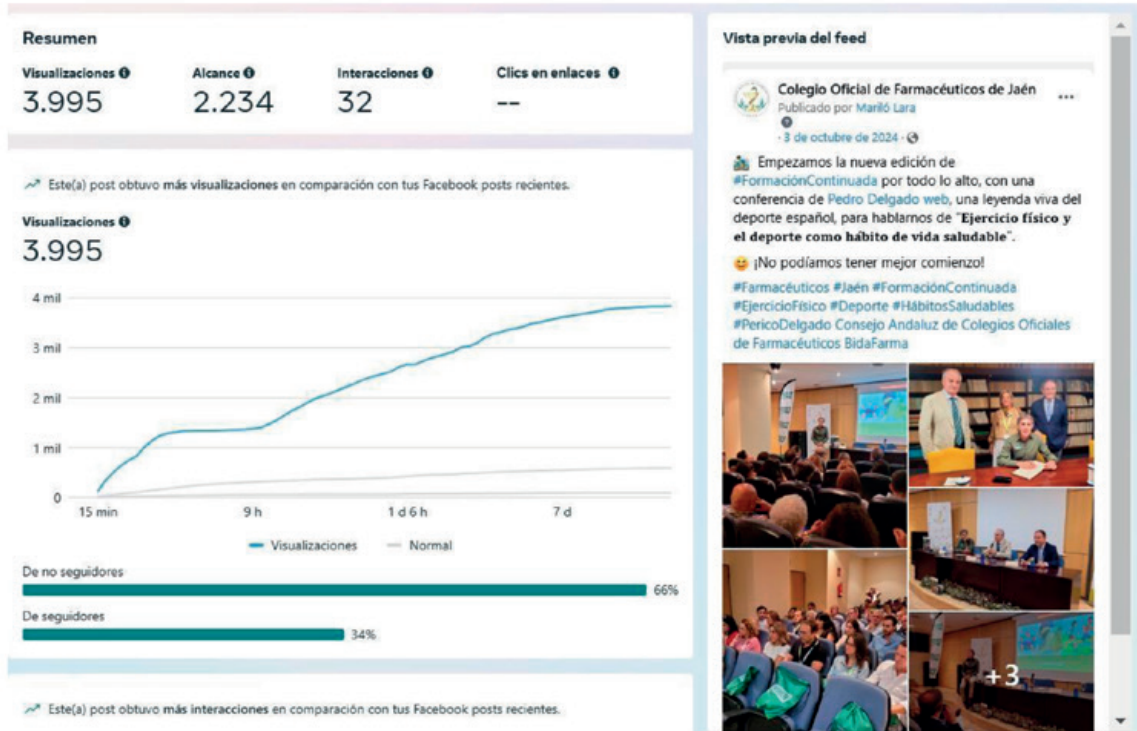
Resumen

Visualizaciones
3.995

Alcance
2.234

Interacciones
32

Clics en enlaces
--

Este(a) post obtuvo más visualizaciones en comparación con tus Facebook posts recientes.

Visualizaciones
3.995

4 mil
3 mil
2 mil
1 mil
0
15 min
9 h
1 d 6 h
7 d

Visualizaciones
Normal

De no seguidores
66%

De seguidores
34%

Este(a) post obtuvo más interacciones en comparación con tus Facebook posts recientes.

Vista previa del feed

Colegio Oficial de Farmacéuticos de Jaén
Publicado por Mariló Lara
· 3 de octubre de 2024 ·

Empezamos la nueva edición de #FormaciónContinuada por todo lo alto, con una conferencia de Pedro Delgado web, una leyenda viva del deporte español, para hablarnos de "Ejercicio físico y el deporte como hábito de vida saludable".

¡No podíamos tener mejor comienzo!

#Farmacéuticos #Jaén #FormaciónContinuada #EjercicioFísico #Deporte #HábitosSaludables #PericoDelgado Consejo Andaluz de Colegios Oficiales de Farmacéuticos BidaFarma

+3